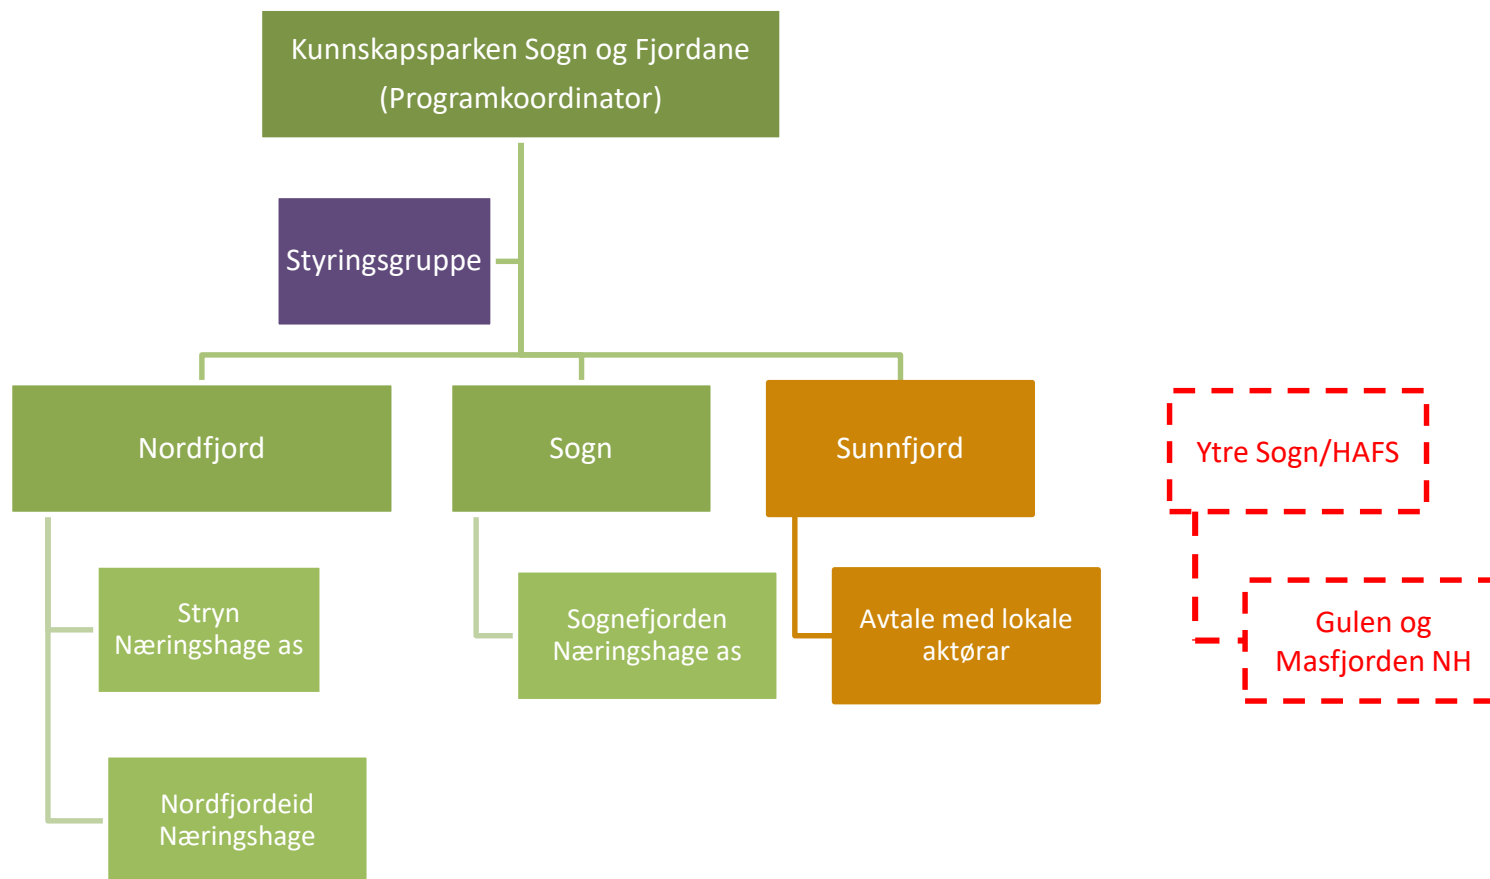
Kunnskapsparken Sogn og Fjordane
(Programkoordinator)

Styringsgruppe

Nordfjord

Sogn

Sunnfjord

Ytre Sogn/HAFS

Stryn Næringshage as

Sognefjorden Næringshage as

Avtale med lokale aktørar

Gulen og Masfjorden NH

Nordfjordeid Næringshage